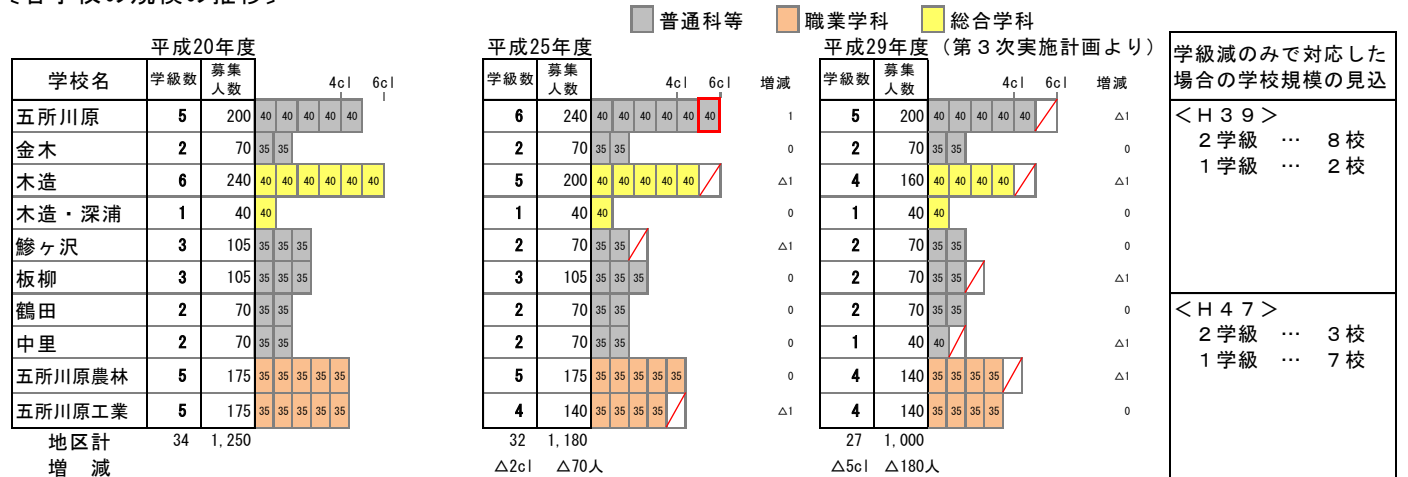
〈各学校の規模の推移〉

普通科等　職業学科　総合学科

平成20年度

| 学校名 | 学級数 | 募集人数 | 4cl 6cl |
|---|---|---|---|
| 五所川原 | 5 | 200 | 40 40 40 40 40 |
| 金木 | 2 | 70 | 35 35 |
| 木造 | 6 | 240 | 40 40 40 40 40 40 |
| 木造・深浦 | 1 | 40 | 40 |
| 鰺ヶ沢 | 3 | 105 | 35 35 35 |
| 板柳 | 3 | 105 | 35 35 35 |
| 鶴田 | 2 | 70 | 35 35 |
| 中里 | 2 | 70 | 35 35 |
| 五所川原農林 | 5 | 175 | 35 35 35 35 35 |
| 五所川原工業 | 5 | 175 | 35 35 35 35 35 |
| 地区計 | 34 | 1,250 | |
| 増　減 | | | |

平成25年度

| 学級数 | 募集人数 | 4cl 6cl | 増減 |
|---|---|---|---|
| 6 | 240 | 40 40 40 40 40 40 | 1 |
| 2 | 70 | 35 35 | 0 |
| 5 | 200 | 40 40 40 40 40 | △1 |
| 1 | 40 | 40 | 0 |
| 2 | 70 | 35 35 | △1 |
| 3 | 105 | 35 35 35 | 0 |
| 2 | 70 | 35 35 | 0 |
| 2 | 70 | 35 35 | 0 |
| 5 | 175 | 35 35 35 35 35 | 0 |
| 4 | 140 | 35 35 35 35 | △1 |
| 32 | 1,180 | | |
| △2cl | △70人 | | |

平成29年度（第３次実施計画より）

| 学級数 | 募集人数 | 4cl 6cl | 増減 |
|---|---|---|---|
| 5 | 200 | 40 40 40 40 40 | △1 |
| 2 | 70 | 35 35 | 0 |
| 4 | 160 | 40 40 40 40 | △1 |
| 1 | 40 | 40 | 0 |
| 2 | 70 | 35 35 | 0 |
| 2 | 70 | 35 35 | △1 |
| 2 | 70 | 35 35 | 0 |
| 1 | 40 | 40 | △1 |
| 4 | 140 | 35 35 35 35 | △1 |
| 4 | 140 | 35 35 35 35 | 0 |
| 27 | 1,000 | | |
| △5cl | △180人 | | |

学級減のみで対応した場合の学校規模の見込

＜Ｈ３９＞
２学級　…　８校
１学級　…　２校

＜Ｈ４７＞
２学級　…　３校
１学級　…　７校